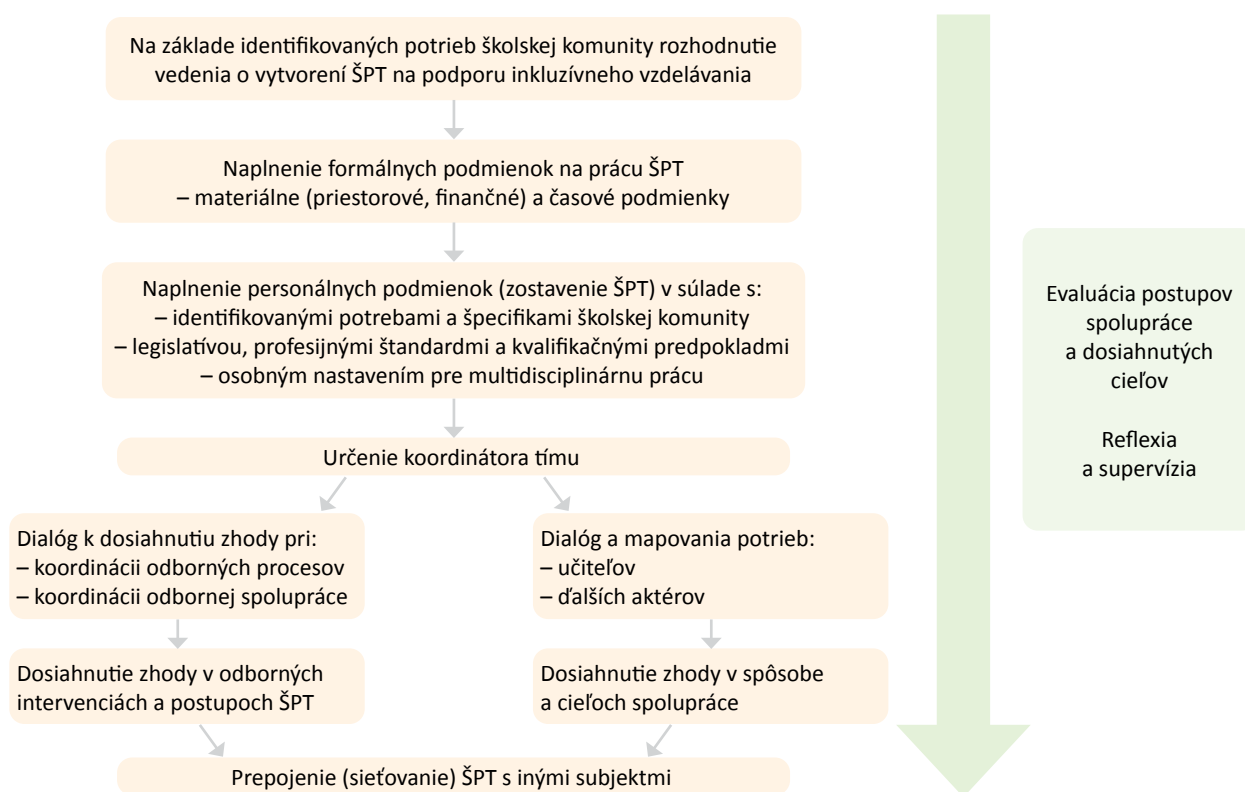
Na základe identifikovaných potrieb školskej komunity rozhodnutie vedenia o vytvorení ŠPT na podporu inkluzívneho vzdelávania

Naplnenie formálnych podmienok na prácu ŠPT
– materiálne (priestorové, finančné) a časové podmienky

Naplnenie personálnych podmienok (zostavenie ŠPT) v súlade s:
– identifikovanými potrebami a špecifikami školskej komunity
– legislatívou, profesijnými štandardmi a kvalifikačnými predpokladmi
– osobným nastavením pre multidisciplinárnu prácu

Určenie koordinátora tímu

Dialóg k dosiahnutiu zhody pri:
– koordinácii odborných procesov
– koordinácii odbornej spolupráce

Dosiahnutie zhody v odborných intervenciách a postupoch ŠPT

Dialóg a mapovania potrieb:
– učiteľov
– ďalších aktérov

Dosiahnutie zhody v spôsobe a cieľoch spolupráce

Prepojenie (sieťovanie) ŠPT s inými subjektmi

Evaluácia postupov spolupráce a dosiahnutých cieľov

Reflexia a supervízia